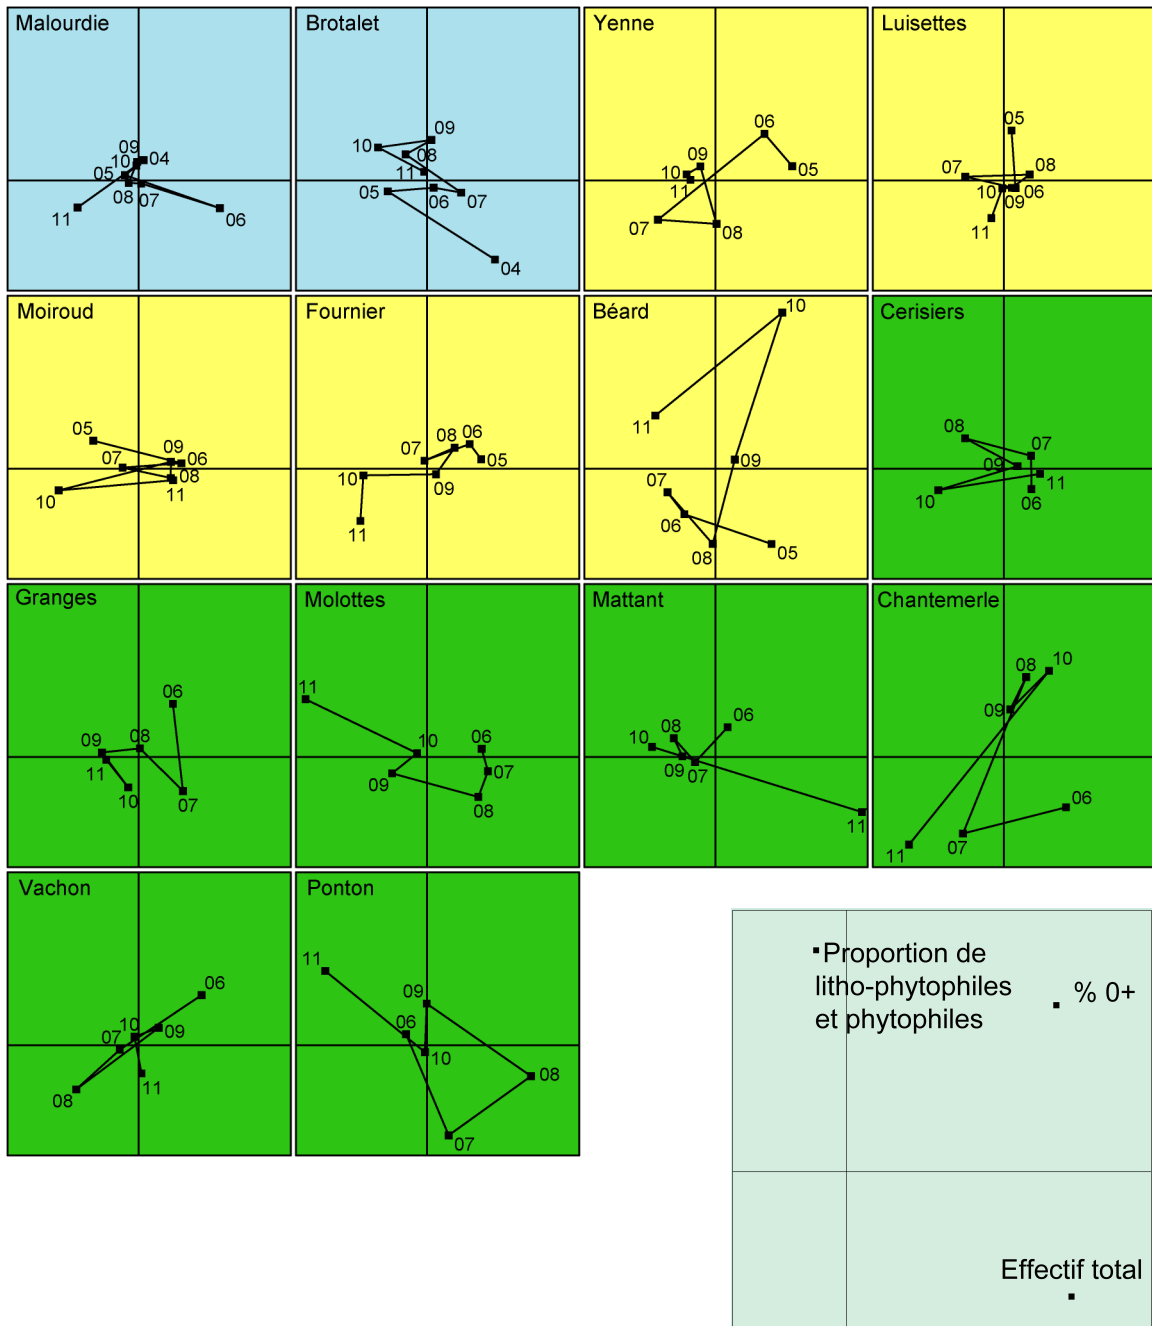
Malourdie
09
10
04
05
08
07
11
06

Brotalet
09
10
08
11
05
06
07
04

Yenne
06
09
05
10
11
07
08

Luisettes
05
07
08
10
06
09
11

Moiroud
05
09
07
06
08
10
11

Fournier
08
06
07
05
10
09
11

Béard
10
11
09
07
06
05
08

Cerisiers
08
07
09
11
10
06

Granges
06
09
08
11
10
07

Molottes
11
10
06
07
09
08

Mattant
06
10
08
09
07
11

Chantemerle
08
10
09
06
07
11

Vachon
06
10
07
09
11
08

Ponton
11
09
06
10
08
07

Proportion de litho-phytophiles et phytophiles
% 0+
Effectif total